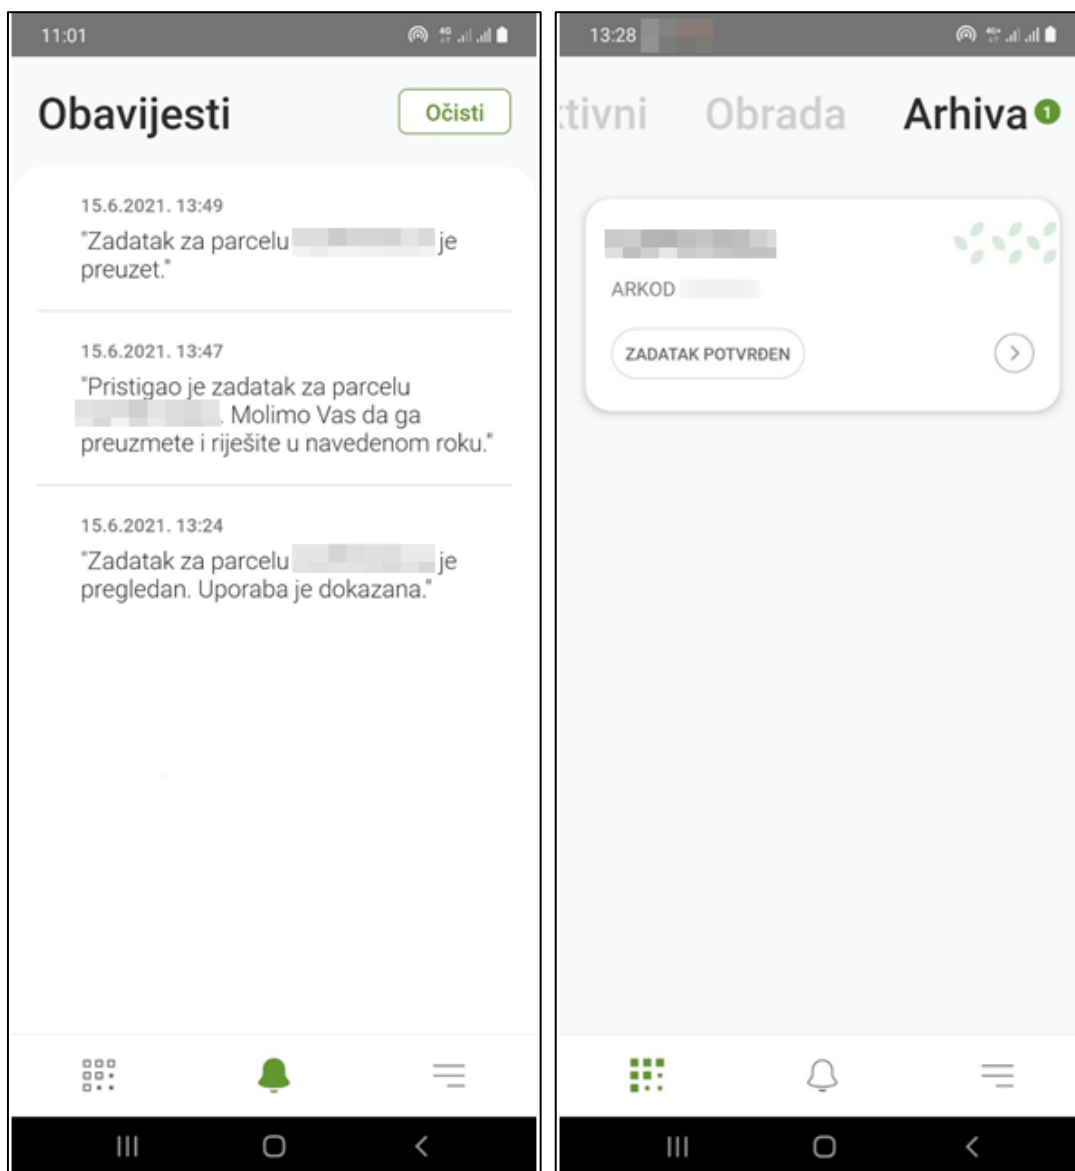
11:01

Obavijesti

Očisti

15.6.2021. 13:49

"Zadatak za parcelu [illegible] je preuzet."

15.6.2021. 13:47

"Pristigao je zadatak za parcelu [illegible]. Molimo Vas da ga preuzmete i riješite u navedenom roku."

15.6.2021. 13:24

"Zadatak za parcelu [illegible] je pregledan. Uporaba je dokazana."

13:28

tivni Obrada Arhiva 1

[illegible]

ARKOD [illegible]

ZADATAK POTVRĐEN